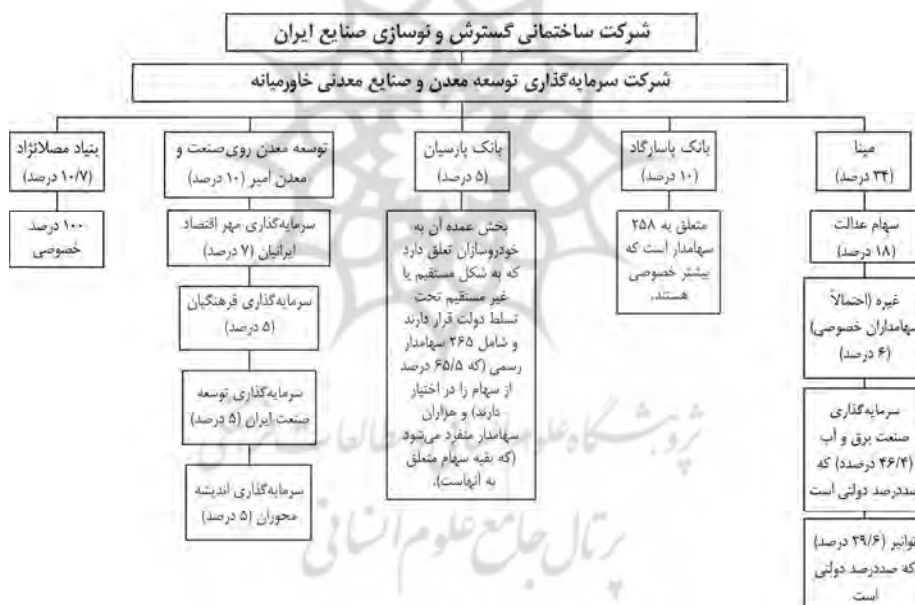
شرکت ساختمانی گسترش و نوسازی صنایع ایران

شرکت سرمایه‌گذاری توسعه معدن و صنایع معدنی خاورمیانه

بنیاد مصلانژاد (۱۰/۷ درصد)

۱۰۰ درصد خصوصی

توسعه معدن روی‌صنعت و معدن امیر (۱۰ درصد)

سرمایه‌گذاری مهر اقتصاد ایرانیان (۷ درصد)

سرمایه‌گذاری فرهنگیان (۵ درصد)

سرمایه‌گذاری توسعه صنعت ایران (۵ درصد)

سرمایه‌گذاری اندیشه محوران (۵ درصد)

بانک پارسیان (۵ درصد)

بخش عمده آن به خودروسازان تعلق دارد که به شکل مستقیم یا غیر مستقیم تحت تسلط دولت قرار دارند و شامل ۲۶۵ سهامدار رسمی (که ۶۵/۵ درصد از سهام را در اختیار دارند) و هزاران سهامدار منفرد می‌شود (که بقیه سهام متعلق به آنهاست).

بانک پاسارگاد (۱۰ درصد)

متعلق به ۲۵۸ سهامدار است که بیشتر خصوصی هستند.

مپنا (۳۴ درصد)

سهام عدالت (۱۸ درصد)

غیره (احتمالاً سهامداران خصوصی) (۴ درصد)

سرمایه‌گذاری صنعت برق و آب (۴۶/۴ درصد) که صددرصد دولتی است

توانیر (۲۹/۶ درصد) که صددرصد دولتی است

پژوهشگاه علوم انسانی و مطالعات فرهنگی
پرتال جامع علوم انسانی